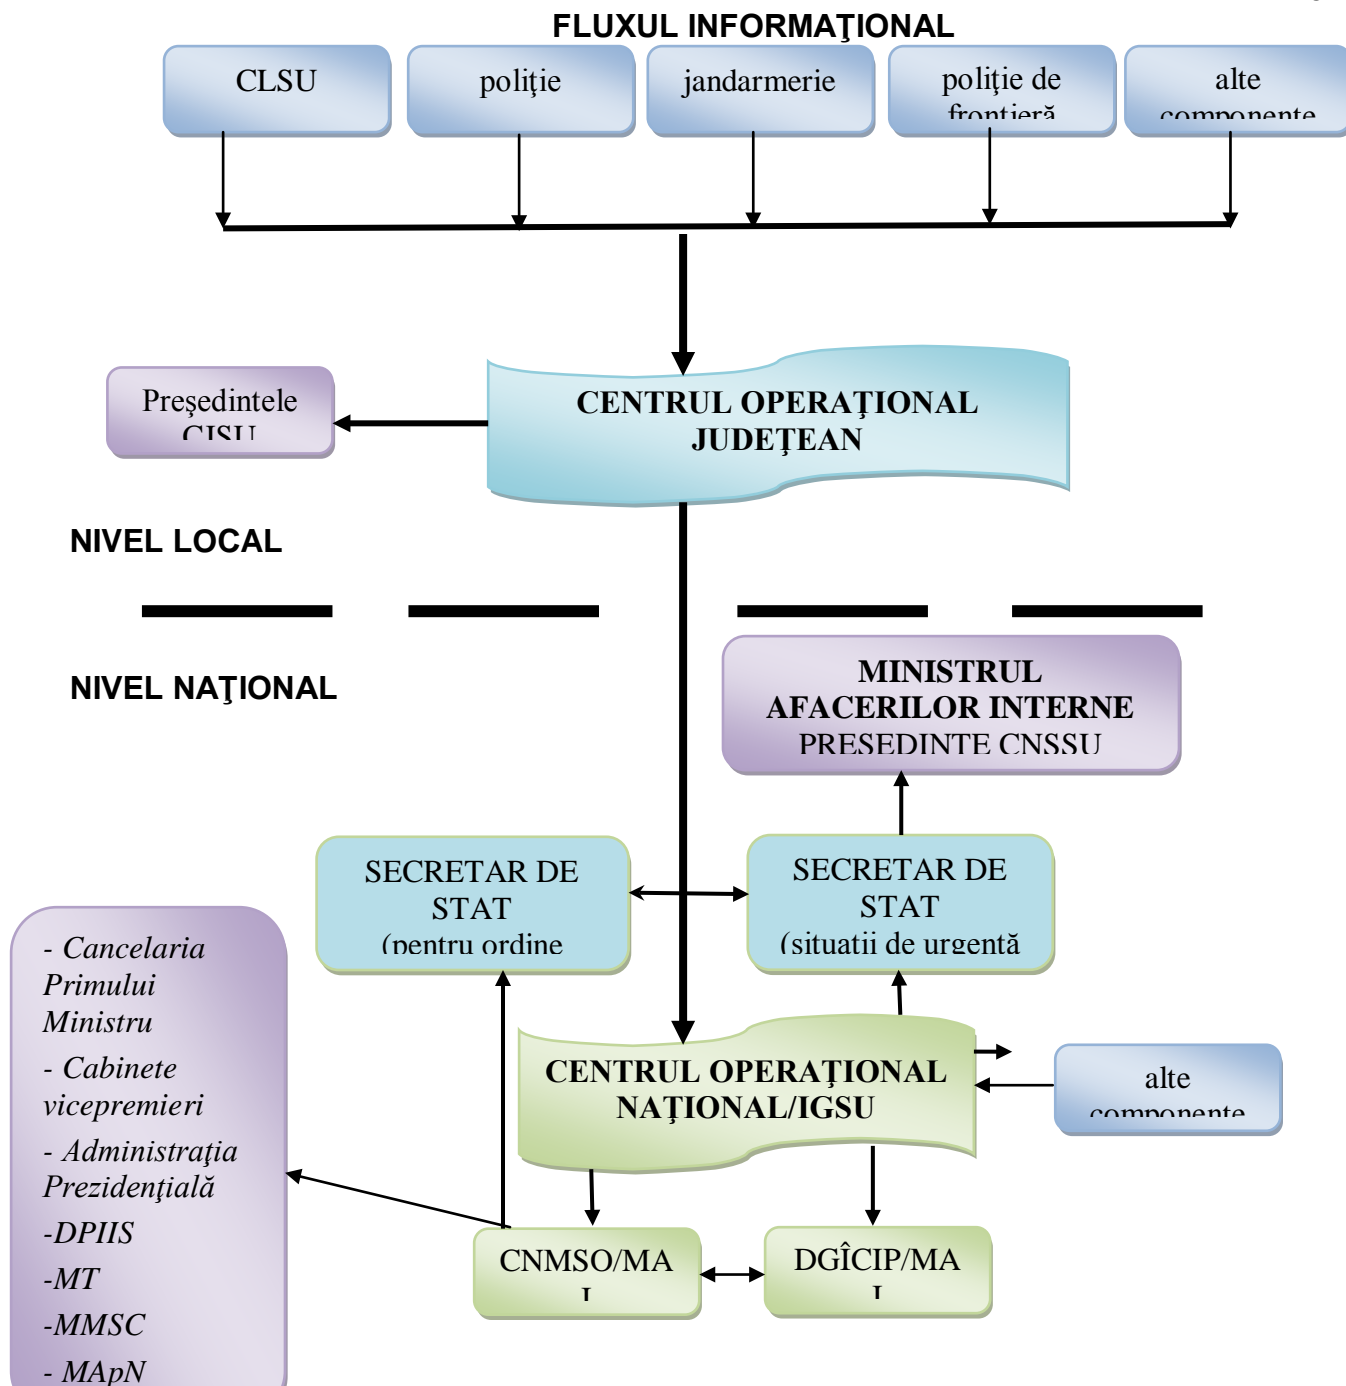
FLUXUL INFORMAŢIONAL

CLSU

poliţie

jandarmerie

poliţie de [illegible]

alte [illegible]

Preşedintele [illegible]

CENTRUL OPERAŢIONAL JUDEŢEAN

NIVEL LOCAL

NIVEL NAŢIONAL

MINISTRUL AFACERILOR INTERNE PRESEDINTE CNSSU

SECRETAR DE STAT (pentru ordine

SECRETAR DE STAT (situatii de urgentă

- Cancelaria Primului Ministru
- Cabinete vicepremieri
- Administraţia Prezidenţială
-DPIIS
-MT
-MMSC
- MApN

CENTRUL OPERAŢIONAL NAŢIONAL/IGSU

alte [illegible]

CNMSO/MA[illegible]

DGÎCIP/MA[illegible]